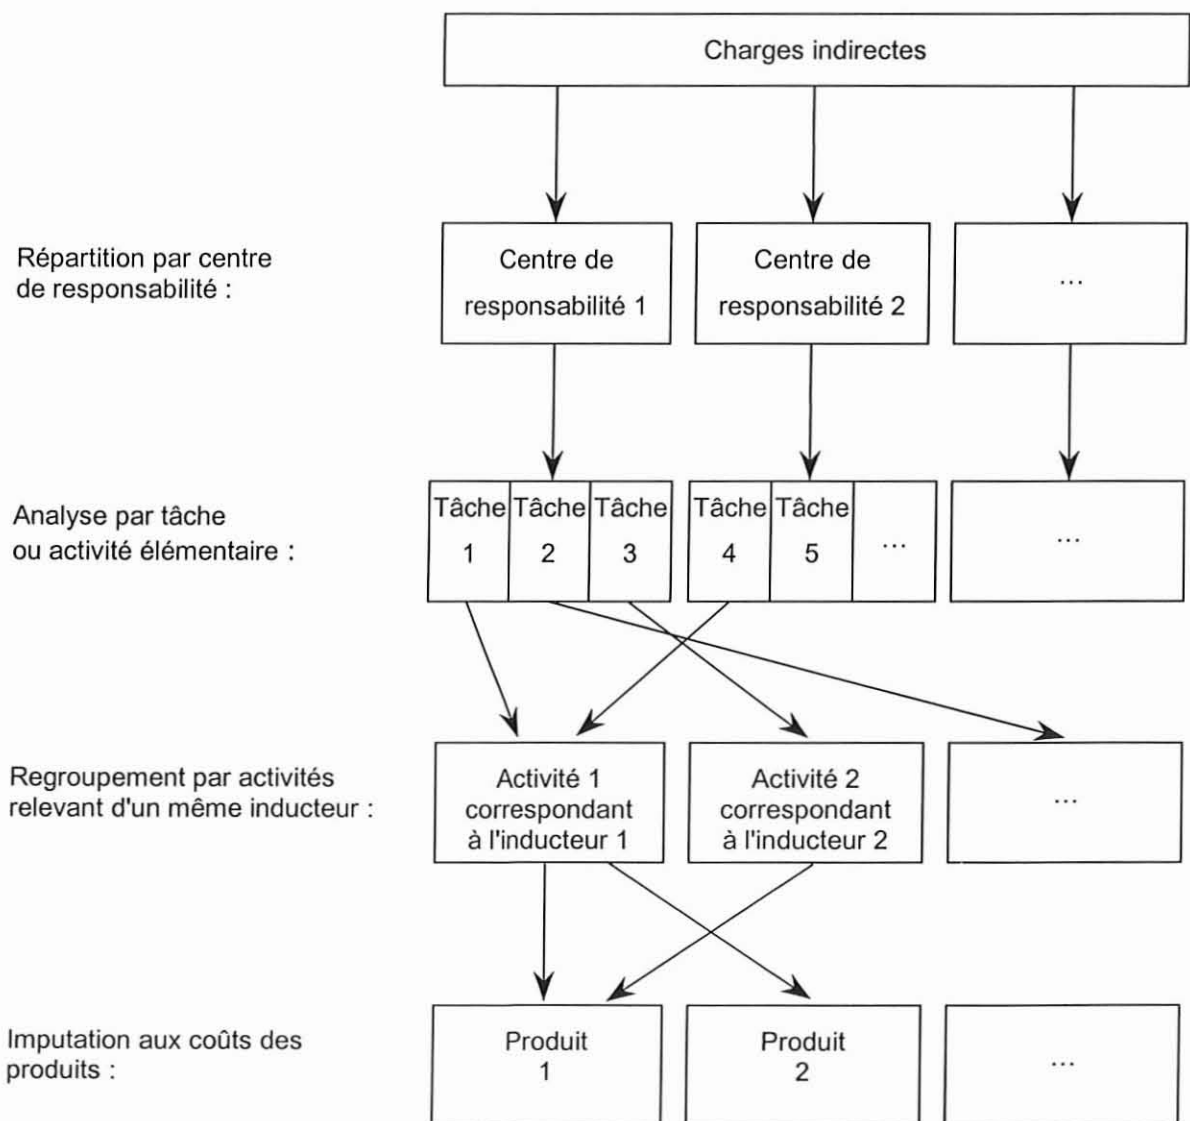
Charges indirectes

Répartition par centre de responsabilité :

Centre de responsabilité 1

Centre de responsabilité 2

...

Analyse par tâche ou activité élémentaire :

| Tâche 1 | Tâche 2 | Tâche 3 |
|---|---|---|

| Tâche 4 | Tâche 5 | ... |
|---|---|---|

...

Regroupement par activités relevant d'un même inducteur :

Activité 1 correspondant à l'inducteur 1

Activité 2 correspondant à l'inducteur 2

...

Imputation aux coûts des produits :

Produit 1

Produit 2

...